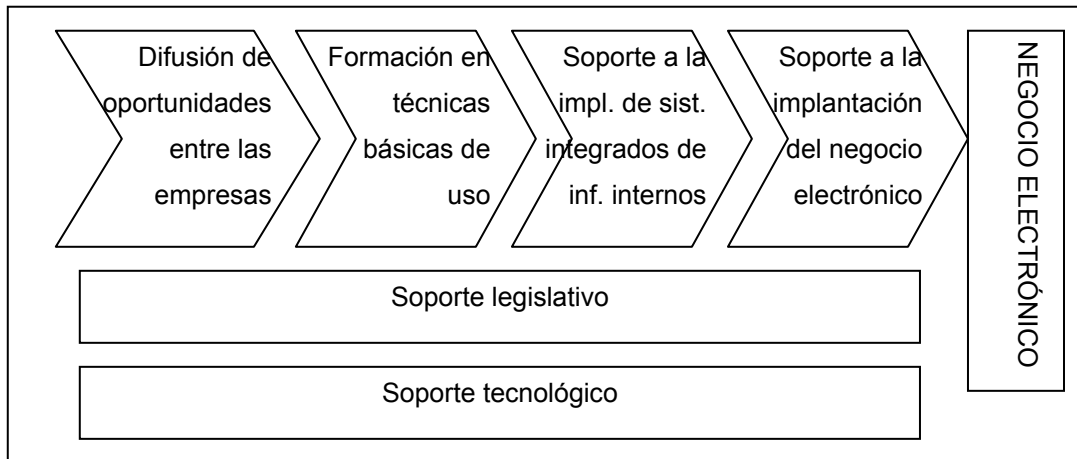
Difusión de oportunidades entre las empresas

Formación en técnicas básicas de uso

Soporte a la impl. de sist. integrados de inf. internos

Soporte a la implantación del negocio electrónico

NEGOCIO ELECTRÓNICO

Soporte legislativo

Soporte tecnológico